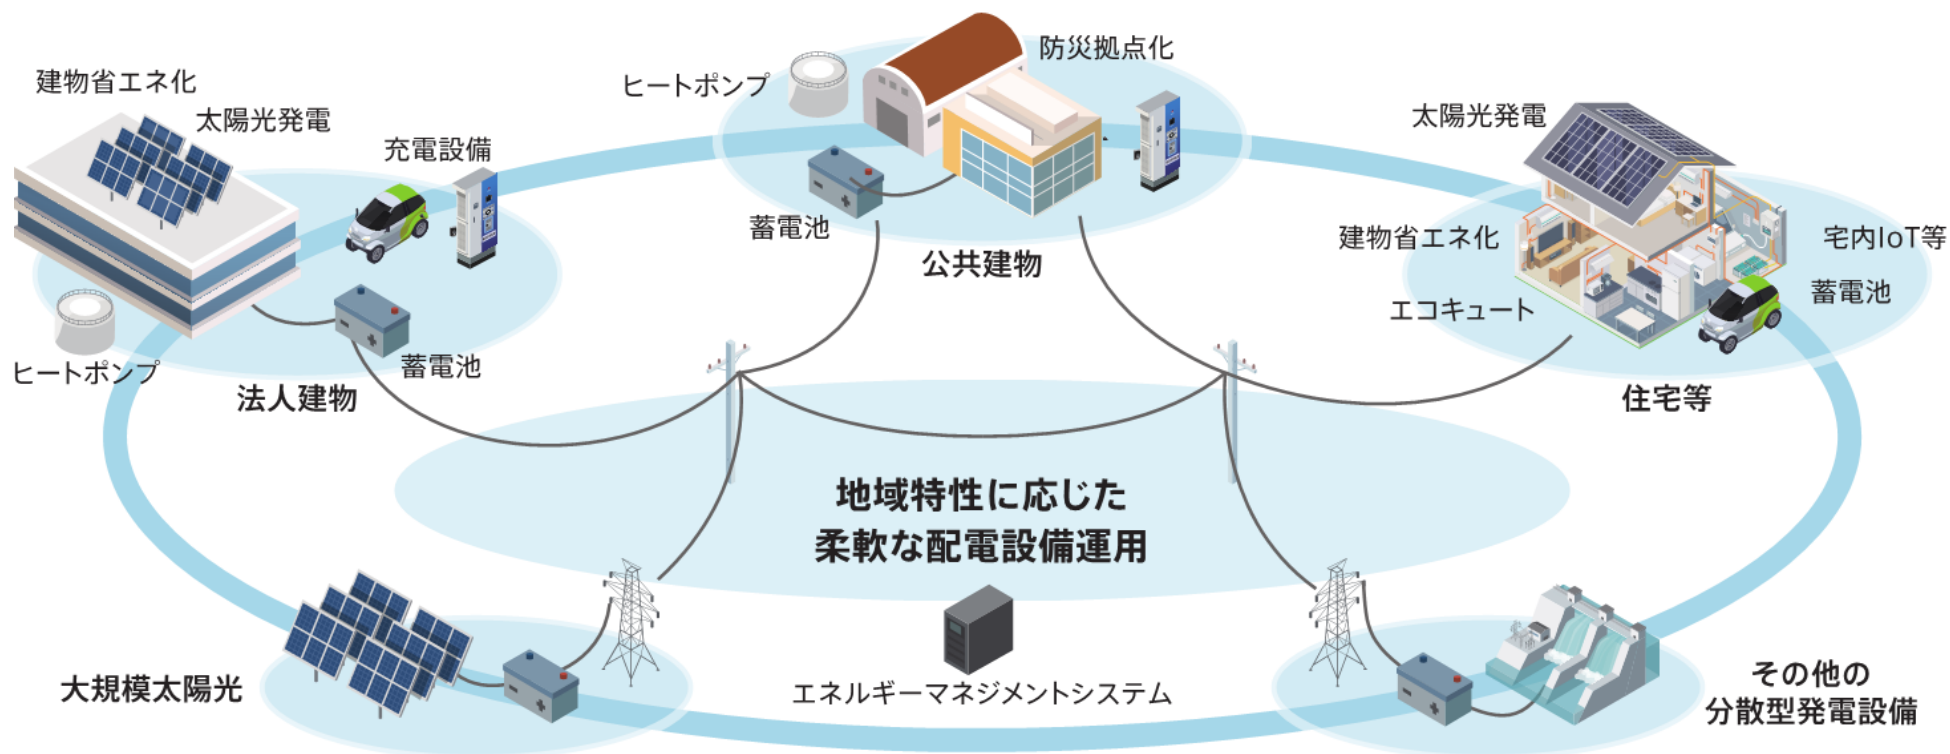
建物省エネ化

太陽光発電

充電設備

ヒートポンプ

蓄電池

法人建物

ヒートポンプ

防災拠点化

蓄電池

公共建物

太陽光発電

建物省エネ化

宅内IoT等

蓄電池

エコキュート

住宅等

地域特性に応じた
柔軟な配電設備運用

大規模太陽光

エネルギーマネジメントシステム

その他の
分散型発電設備